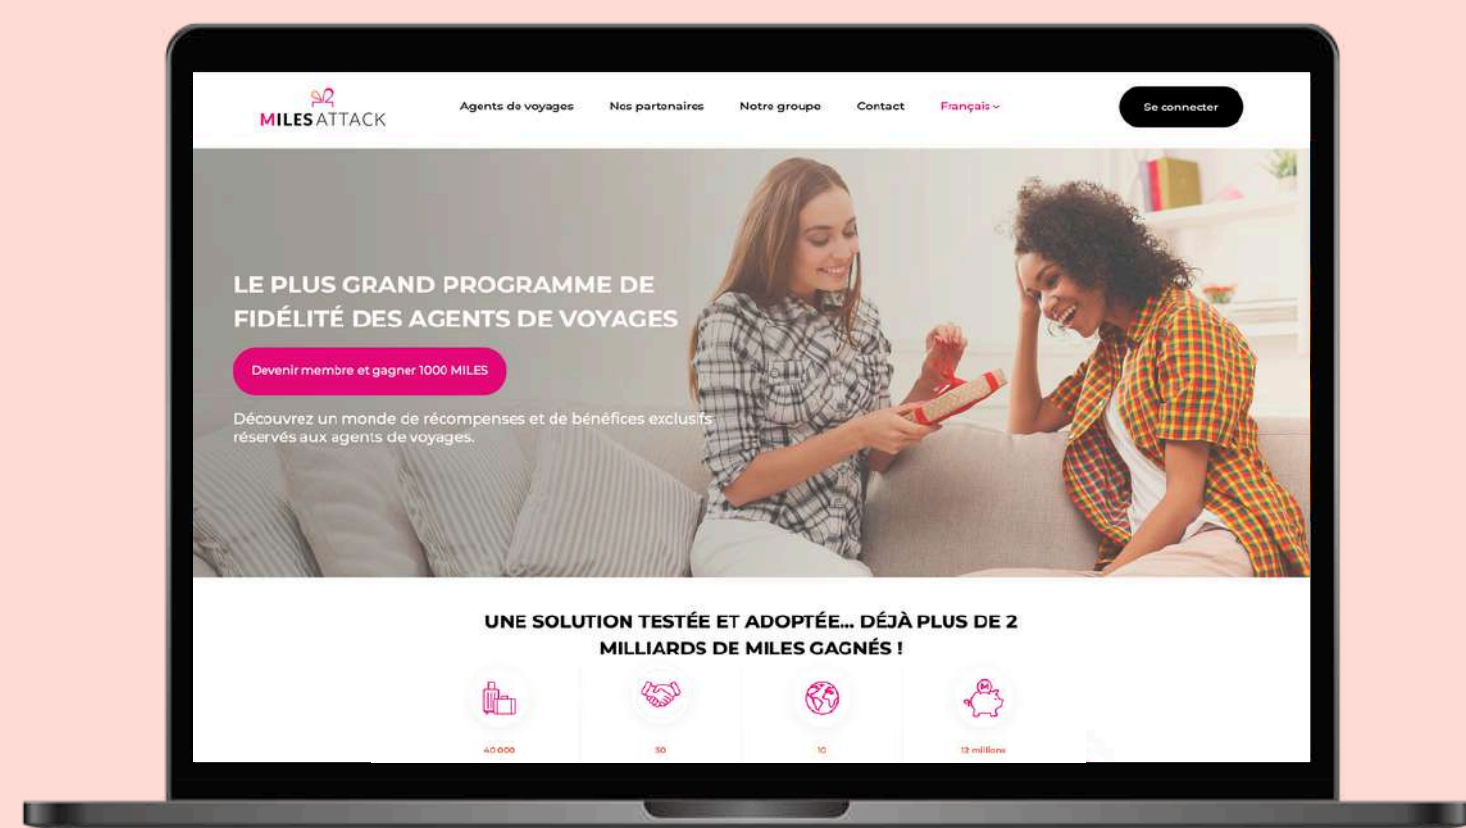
MILES ATTACK

Agents de voyages   Nos partenaires   Notre groupe   Contact   Français

Se connecter

LE PLUS GRAND PROGRAMME DE FIDÉLITÉ DES AGENTS DE VOYAGES

Devenir membre et gagner 1000 MILES

Découvrez un monde de récompenses et de bénéfices exclusifs réservés aux agents de voyages.

UNE SOLUTION TESTÉE ET ADOPTÉE... DÉJÀ PLUS DE 2 MILLIARDS DE MILES GAGNÉS !

40 000

50

10

12 millions